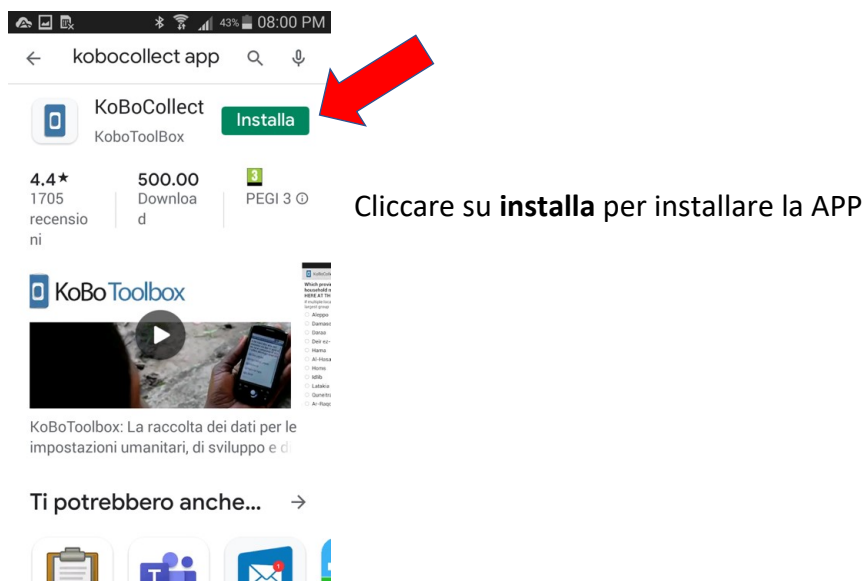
43% 08:00 PM

kobocollect app

KoBoCollect
KoboToolBox
Installa

4.4★
1705 recensioni

500.00
Download

3
PEGI 3 ⓘ

KoBo Toolbox

KoBoToolbox: La raccolta dei dati per le impostazioni umanitari, di sviluppo e d

Ti potrebbero anche... →

Cliccare su **installa** per installare la APP